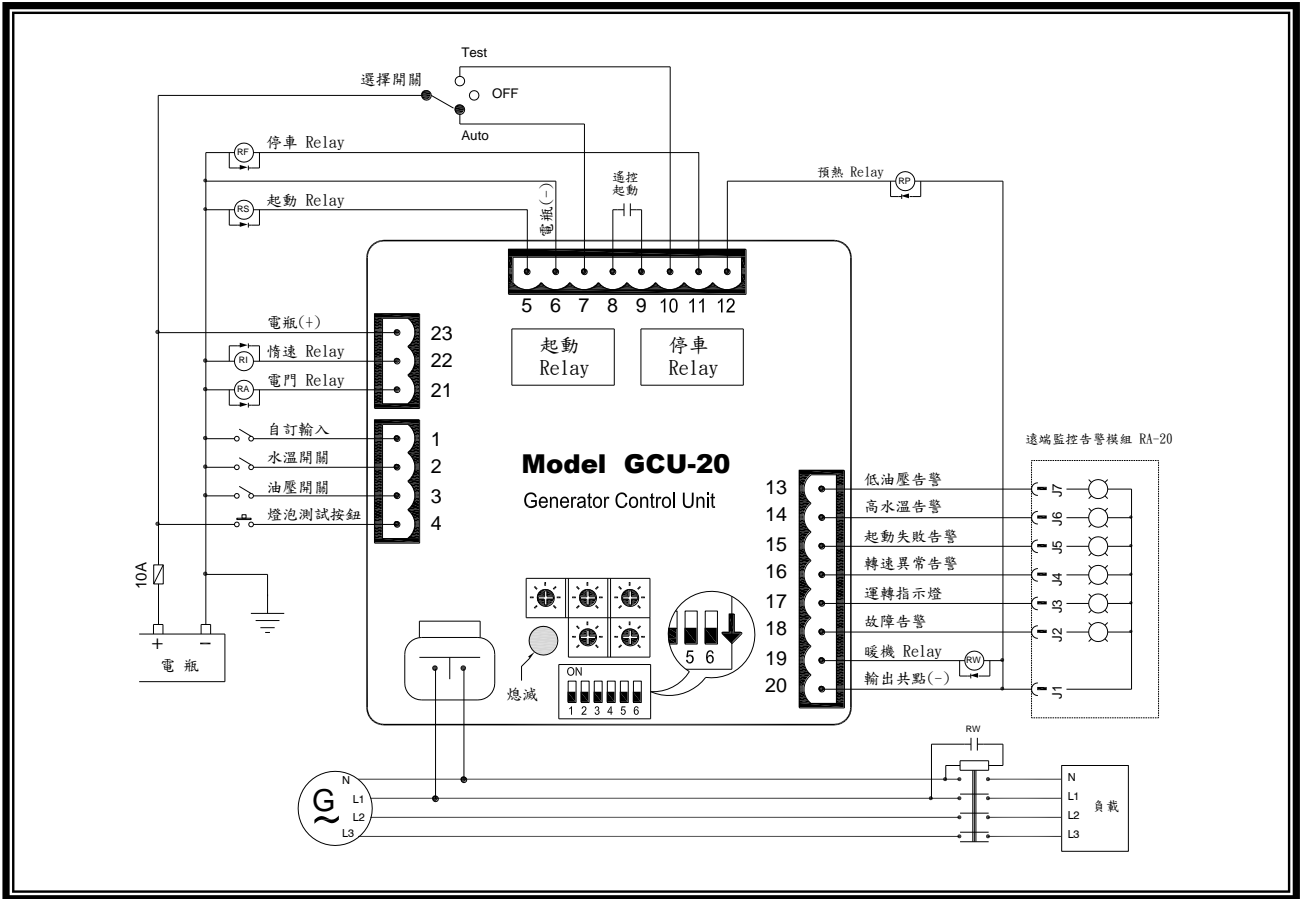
Test
選擇開關
OFF
Auto
RF
停車 Relay
遙控
起動
預熱 Relay
RP
RS
起動 Relay
電瓶(-)
5 6 7 8 9 10 11 12
電瓶(+)
23
RI
惰速 Relay
22
RA
電門 Relay
21
起動
Relay
停車
Relay
自訂輸入
1
水溫開關
2
油壓開關
3
燈泡測試按鈕
4
Model GCU-20
Generator Control Unit
遠端監控告警模組 RA-20
13
低油壓告警
14
高水溫告警
15
起動失敗告警
16
轉速異常告警
17
運轉指示燈
18
故障告警
19
暖機 Relay
RW
20
輸出共點(-)
J7
J6
J5
J4
J3
J2
J1
10A
+
−
電 瓶
熄滅
ON
1 2 3 4 5 6
5 6
RW
G
N
L1
L2
L3
N
L1
L2
L3
負載